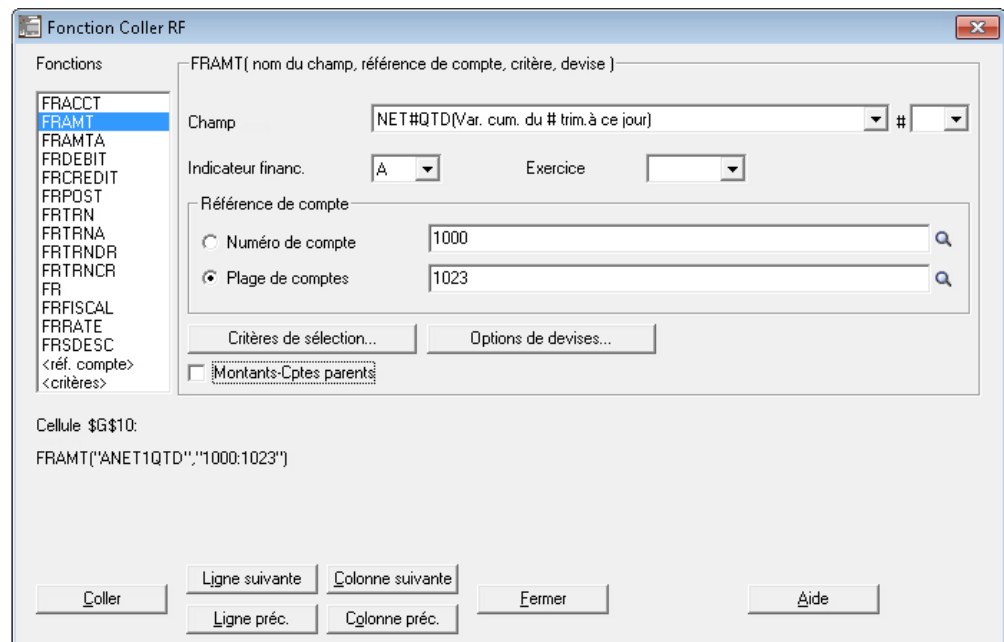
Fonction Coller RF

Fonctions

FRACCT
FRAMT
FRAMTA
FRDEBIT
FRCREDIT
FRPOST
FRTRN
FRTRNA
FRTRNDR
FRTRNCR
FR
FRFISCAL
FRRATE
FRSDESC
<réf. compte>
<critères>

FRAMT( nom du champ, référence de compte, critère, devise )

Champ NET#QTD(Var. cum. du # trim.à ce jour) #

Indicateur financ. A Exercice

Référence de compte

Numéro de compte 1000

Plage de comptes 1023

Critères de sélection...

Options de devises...

Montants-Cptes parents

Cellule $G$10:

FRAMT("ANET1QTD","1000:1023")

Coller

Ligne suivante

Colonne suivante

Ligne préc.

Colonne préc.

Fermer

Aide